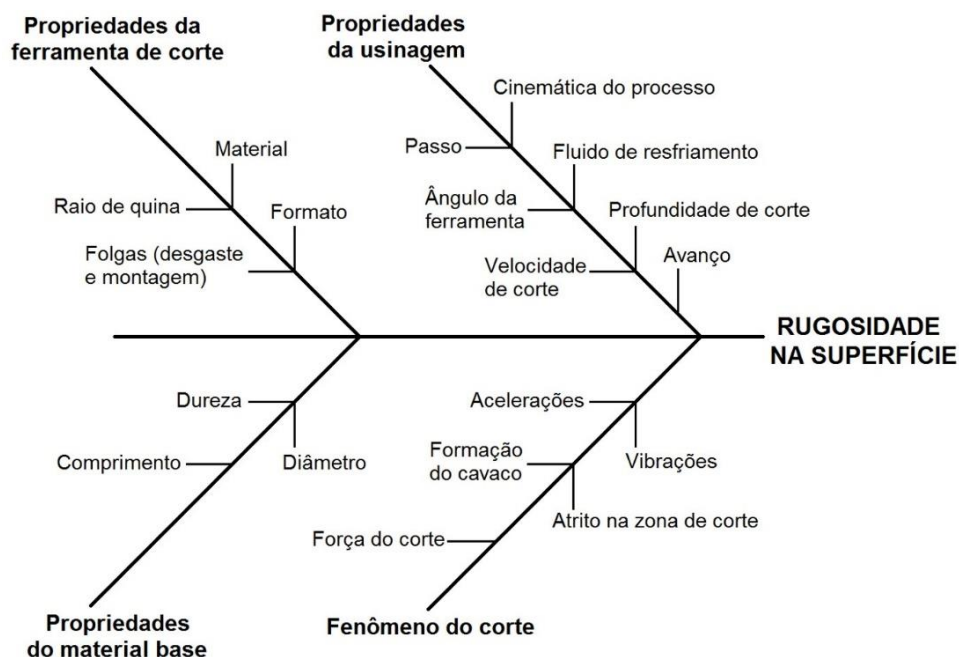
Propriedades da ferramenta de corte

Material

Raio de quina

Formato

Folgas (desgaste e montagem)

Propriedades da usinagem

Cinemática do processo

Passo

Fluido de resfriamento

Ângulo da ferramenta

Profundidade de corte

Velocidade de corte

Avanço

RUGOSIDADE NA SUPERFÍCIE

Dureza

Comprimento

Diâmetro

Propriedades do material base

Acelerações

Formação do cavaco

Vibrações

Atrito na zona de corte

Força do corte

Fenômeno do corte